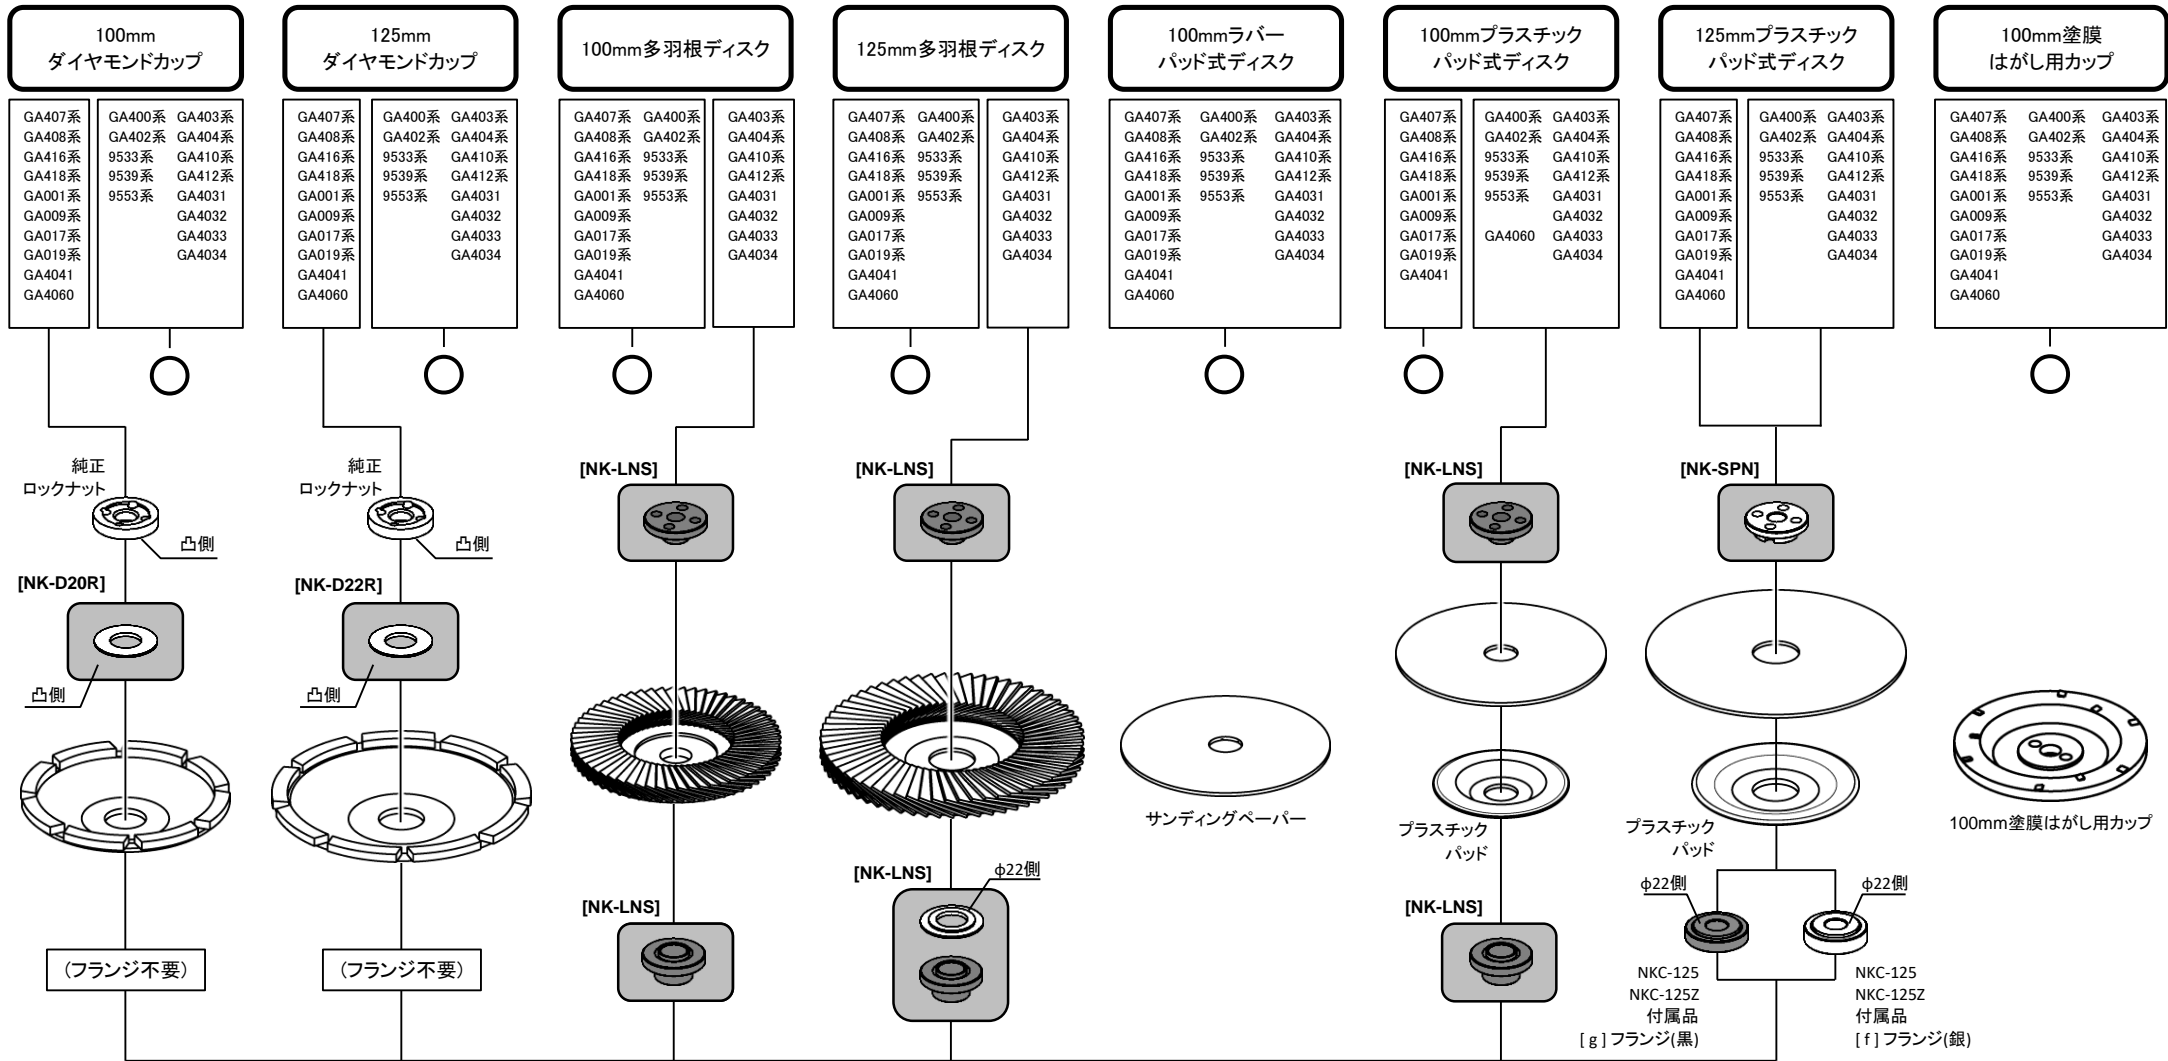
100mm
ダイヤモンドカップ

GA407系
GA408系
GA416系
GA418系
GA001系
GA009系
GA017系
GA019系
GA4041
GA4060

GA400系 GA403系
GA402系 GA404系
9533系 GA410系
9539系 GA412系
9553系 GA4031
GA4032
GA4033
GA4034

純正
ロックナット
凸側
[NK-D20R]
凸側
(フランジ不要)

125mm
ダイヤモンドカップ

GA407系
GA408系
GA416系
GA418系
GA001系
GA009系
GA017系
GA019系
GA4041
GA4060

GA400系 GA403系
GA402系 GA404系
9533系 GA410系
9539系 GA412系
9553系 GA4031
GA4032
GA4033
GA4034

純正
ロックナット
凸側
[NK-D22R]
凸側
(フランジ不要)

100mm多羽根ディスク

GA407系 GA400系
GA408系 GA402系
GA416系 9533系
GA418系 9539系
GA001系 9553系
GA009系
GA017系
GA019系
GA4041
GA4060

GA403系
GA404系
GA410系
GA412系
GA4031
GA4032
GA4033
GA4034

[NK-LNS]
[NK-LNS]

125mm多羽根ディスク

GA407系 GA400系
GA408系 GA402系
GA416系 9533系
GA418系 9539系
GA001系 9553系
GA009系
GA017系
GA019系
GA4041
GA4060

GA403系
GA404系
GA410系
GA412系
GA4031
GA4032
GA4033
GA4034

[NK-LNS]
[NK-LNS]
φ22側

100mmラバー
パッド式ディスク

GA407系 GA400系 GA403系
GA408系 GA402系 GA404系
GA416系 9533系 GA410系
GA418系 9539系 GA412系
GA001系 9553系 GA4031
GA009系 GA4032
GA017系 GA4033
GA019系 GA4034
GA4041
GA4060

サンディングペーパー

100mmプラスチック
パッド式ディスク

GA407系
GA408系
GA416系
GA418系
GA001系
GA009系
GA017系
GA019系
GA4041

GA400系 GA403系
GA402系 GA404系
9533系 GA410系
9539系 GA412系
9553系 GA4031
GA4032
GA4060 GA4033
GA4034

[NK-LNS]
プラスチック
パッド
[NK-LNS]

125mmプラスチック
パッド式ディスク

GA407系
GA408系
GA416系
GA418系
GA001系
GA009系
GA017系
GA019系
GA4041
GA4060

GA400系 GA403系
GA402系 GA404系
9533系 GA410系
9539系 GA412系
9553系 GA4031
GA4032
GA4033
GA4034

[NK-SPN]
プラスチック
パッド
φ22側
φ22側
NKC-125
NKC-125Z
付属品
[ g ] フランジ(黒)
NKC-125
NKC-125Z
付属品
[ f ] フランジ(銀)

100mm塗膜
はがし用カップ

GA407系 GA400系 GA403系
GA408系 GA402系 GA404系
GA416系 9533系 GA410系
GA418系 9539系 GA412系
GA001系 9553系 GA4031
GA009系 GA4032
GA017系 GA4033
GA019系 GA4034
GA4041
GA4060

100mm塗膜はがし用カップ